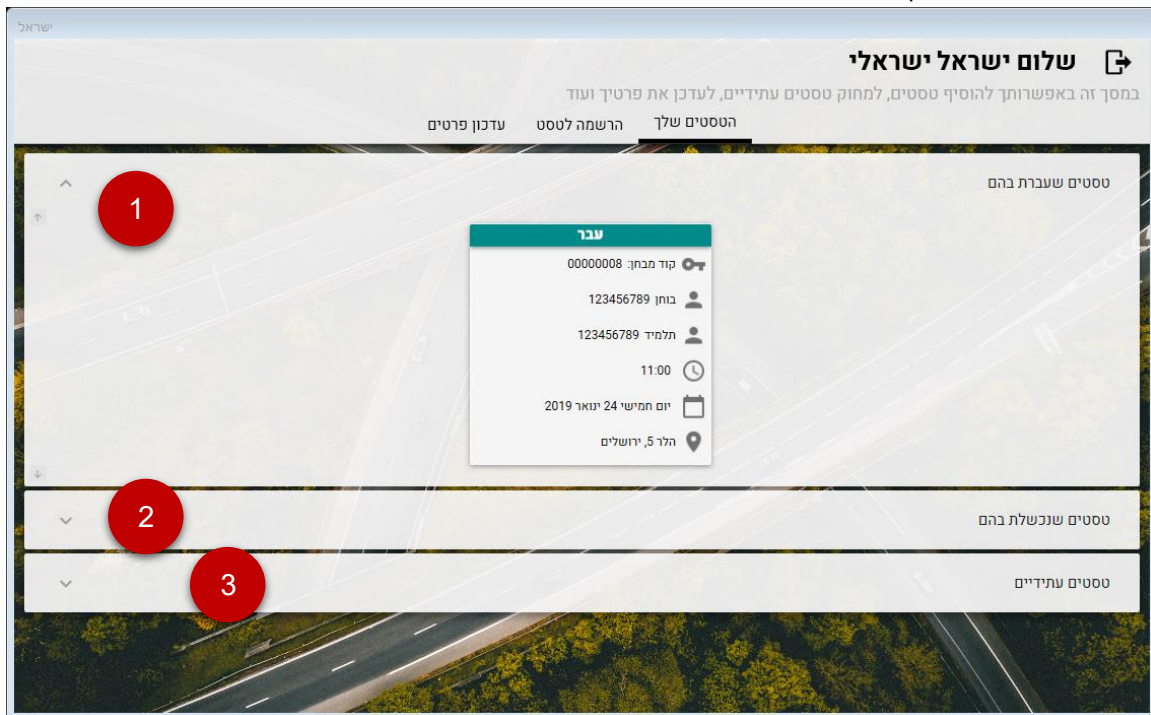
ישראל

שלום ישראל ישראלי

במסך זה באפשרותך להוסיף טסטים, למחוק טסטים עתידיים, לעדכן את פרטיך ועוד

הטסטים שלך | הרשמה לטסט | עדכון פרטים

טסטים שעברת בהם

1

עבר

קוד מבחן: 00000008

בוחן 123456789

תלמיד 123456789

11:00

יום חמישי 24 ינואר 2019

הלר 5, ירושלים

טסטים שנכשלת בהם

2

טסטים עתידיים

3